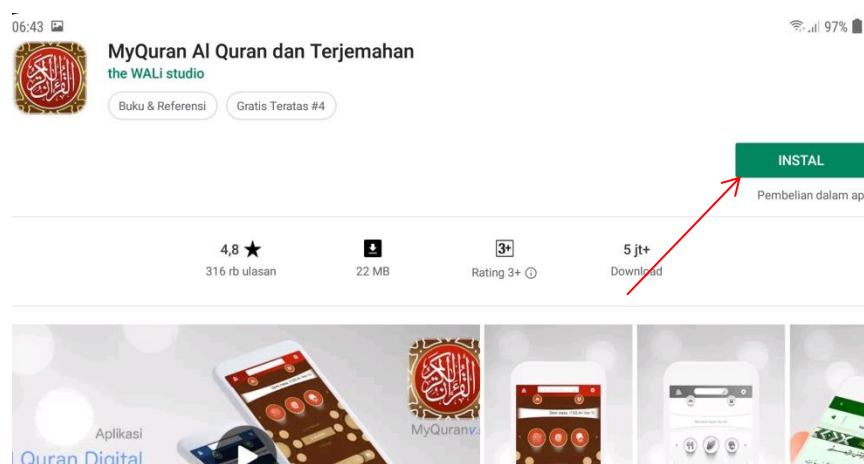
06:43

97%

MyQuran Al Quran dan Terjemahan

the WALi studio

Buku & Referensi

Gratis Teratas #4

INSTAL

Pembelian dalam ap

4,8 ★
316 rb ulasan

22 MB

3+
Rating 3+ ⓘ

5 jt+
Download

Aplikasi
Quran Digital

MyQuranv.